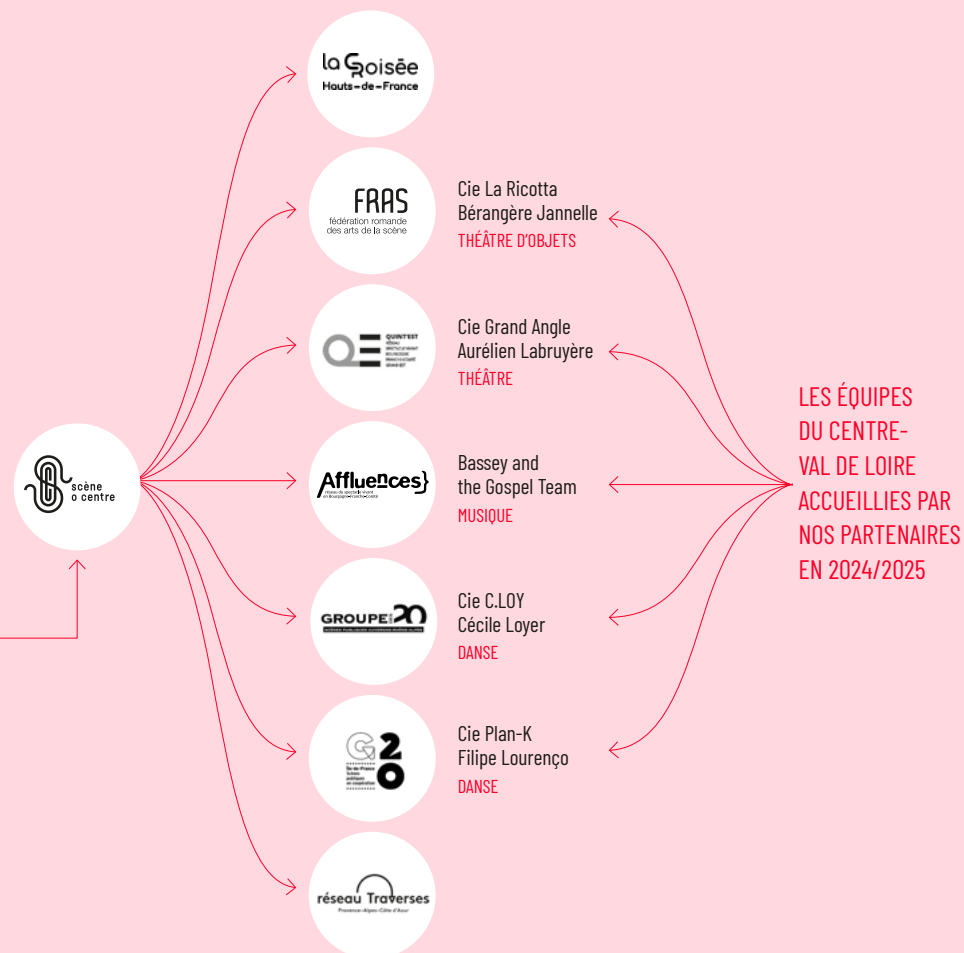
scène o centre

la Croisée
Hauts-de-France

FRAS
fédération romande des arts de la scène

Cie La Ricotta
Bérangère Jannelle
THÉÂTRE D'OBJETS

QUINT'EST

Cie Grand Angle
Aurélien Labruyère
THÉÂTRE

Affluences

Bassey and the Gospel Team
MUSIQUE

GROUPE 20

Cie C.LOY
Cécile Loyer
DANSE

G20
Île-de-France

Cie Plan-K
Filipe Lourenço
DANSE

réseau Traverses
Provence-Alpes-Côte d'Azur

LES ÉQUIPES DU CENTRE-VAL DE LOIRE ACCUEILLIES PAR NOS PARTENAIRES EN 2024/2025